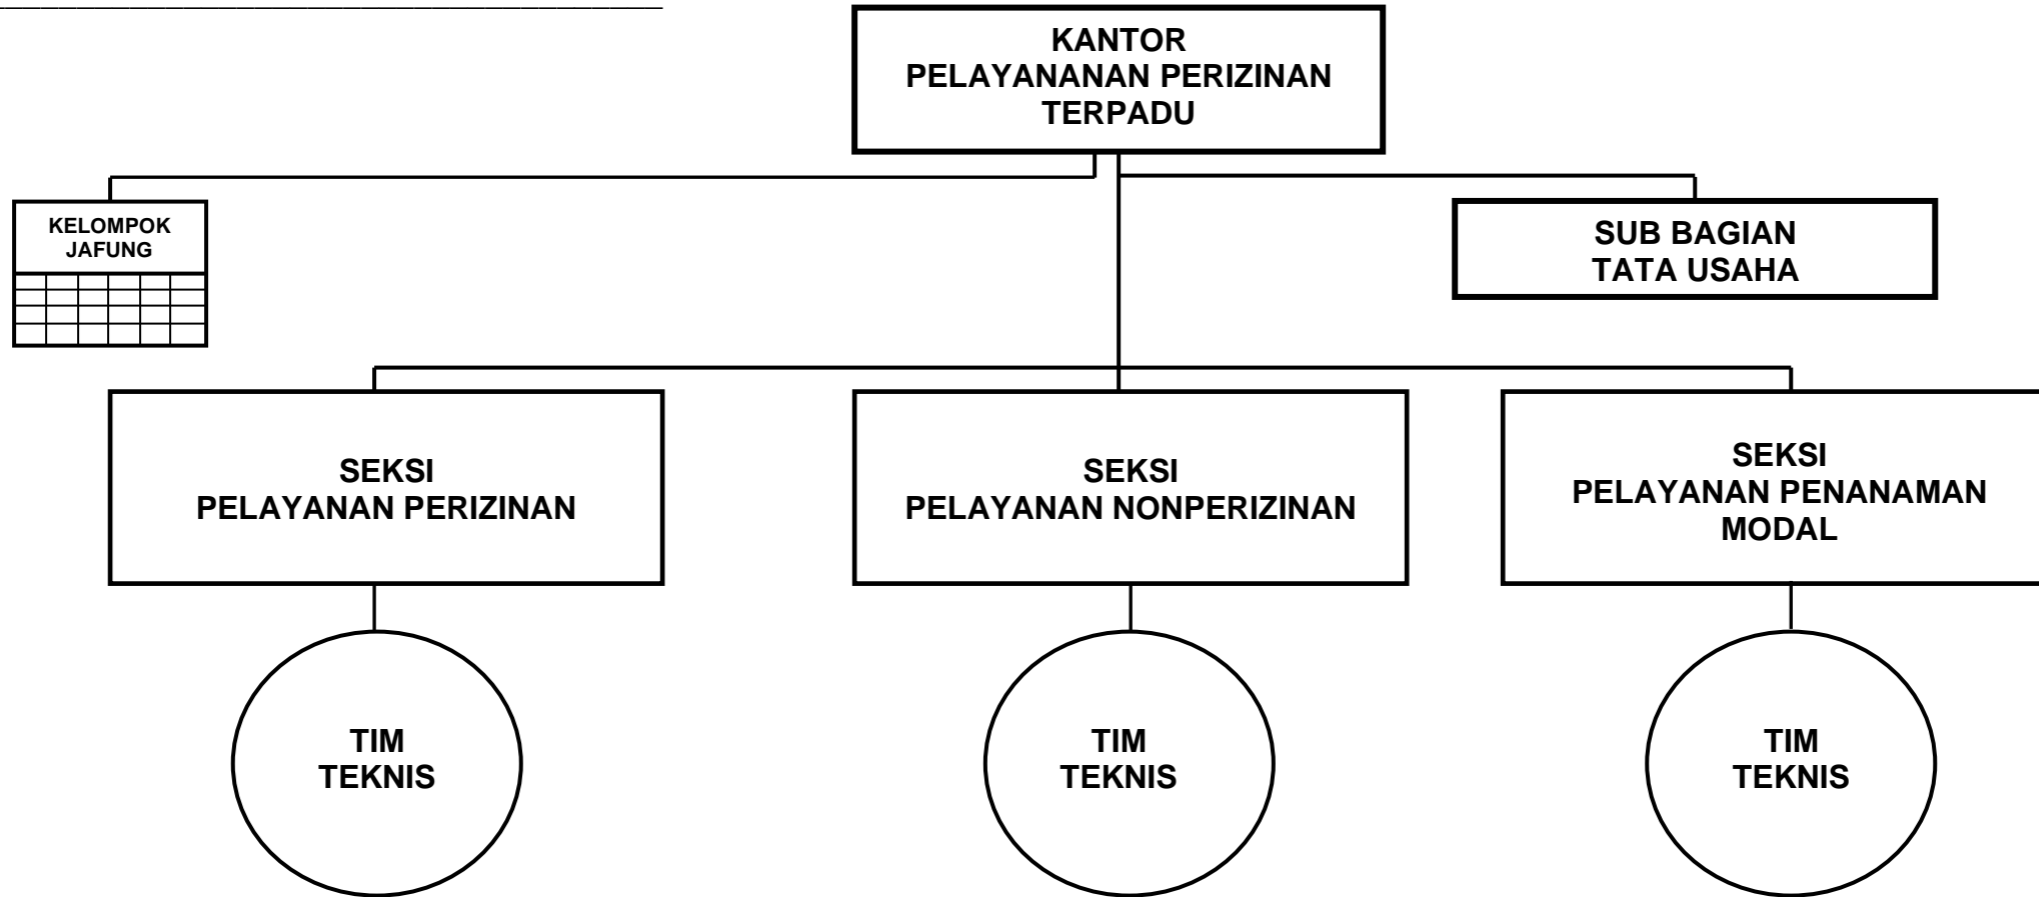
KANTOR
PELAYANANAN PERIZINAN
TERPADU

KELOMPOK
JAFUNG

SUB BAGIAN
TATA USAHA

SEKSI
PELAYANAN PERIZINAN

SEKSI
PELAYANAN NONPERIZINAN

SEKSI
PELAYANAN PENANAMAN
MODAL

TIM
TEKNIS

TIM
TEKNIS

TIM
TEKNIS